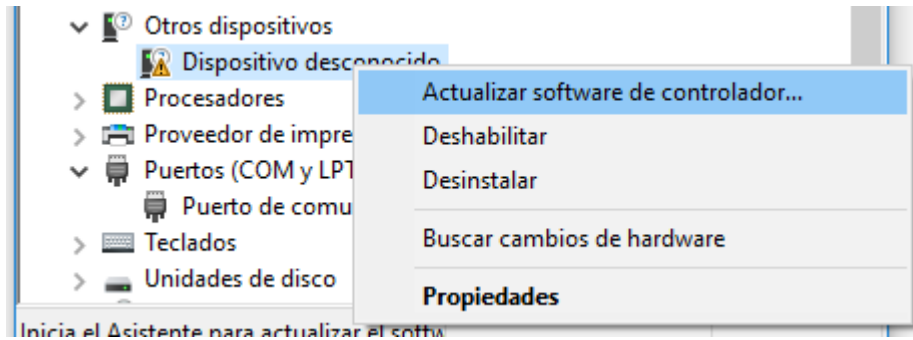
Otros dispositivos
Dispositivo desconocido
Procesadores
Proveedor de impre
Puertos (COM y LPT
Puerto de comu
Teclados
Unidades de disco

Actualizar software de controlador...
Deshabilitar
Desinstalar
Buscar cambios de hardware
**Propiedades**

Inicia el Asistente para actualizar el softw